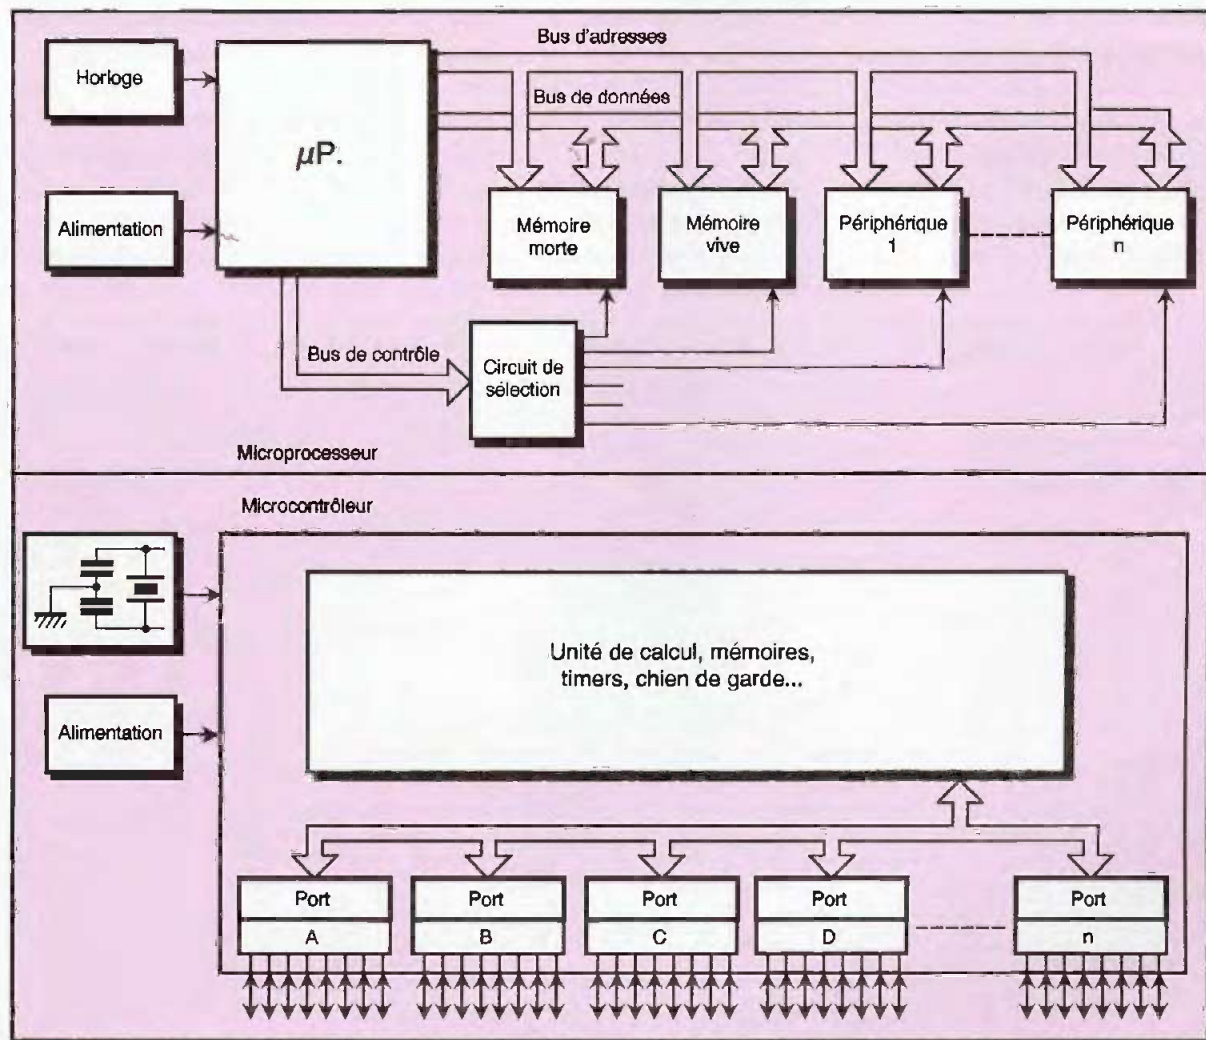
Bus d'adresses

Horloge

Bus de données

μP.

Alimentation

Mémoire morte

Mémoire vive

Périphérique 1

Périphérique n

Bus de contrôle

Circuit de sélection

Microprocesseur

Microcontrôleur

Unité de calcul, mémoires, timers, chien de garde...

Alimentation

Port A

Port B

Port C

Port D

Port n